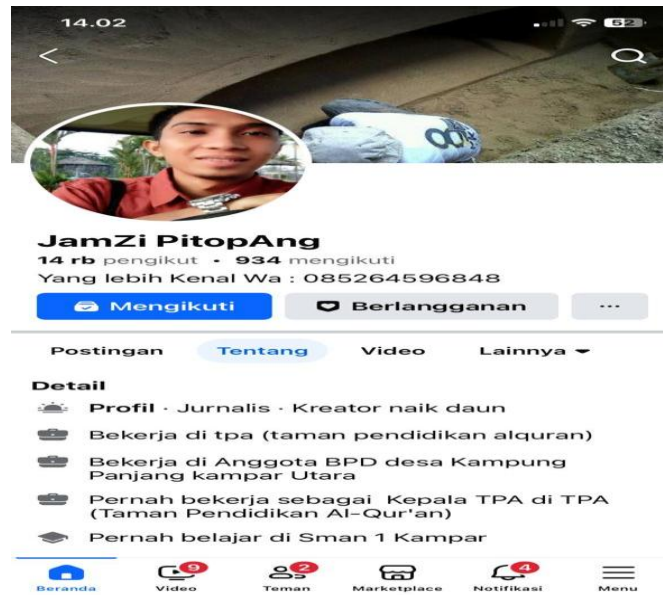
14.02

62

JamZi PitopAng

14 rb pengikut · 934 mengikuti

Yang lebih Kenal Wa : 085264596848

Mengikuti

Berlangganan

···

Postingan Tentang Video Lainnya

Detail

Profil · Jurnalis · Kreator naik daun

Bekerja di tpa (taman pendidikan alquran)

Bekerja di Anggota BPD desa Kampung Panjang kampar Utara

Pernah bekerja sebagai Kepala TPA di TPA (Taman Pendidikan Al-Qur'an)

Pernah belajar di Sman 1 Kampar

Beranda

9
Video

2
Teman

Marketplace

4
Notifikasi

Menu